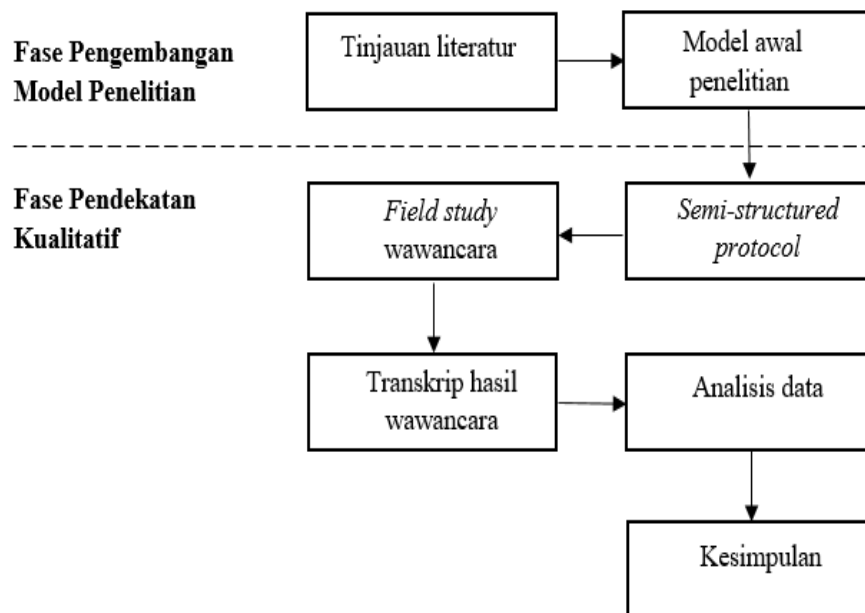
Fase Pengembangan Model Penelitian

Tinjauan literatur

Model awal penelitian

Fase Pendekatan Kualitatif

Field study wawancara

Semi-structured protocol

Transkrip hasil wawancara

Analisis data

Kesimpulan